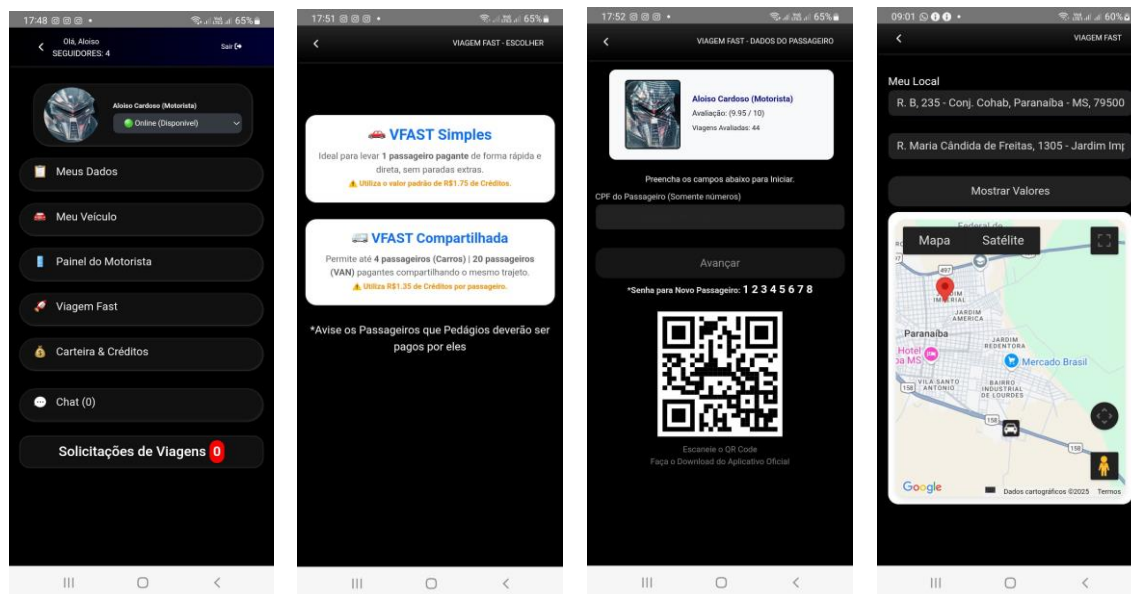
17:48 65%

Olá, Aloiso
SEGUIDORES: 4

Sair

Aloiso Cardoso (Motorista)

Online (Disponível)

Meus Dados

Meu Veículo

Painel do Motorista

Viagem Fast

Carteira & Créditos

Chat (0)

Solicitações de Viagens 0

17:51 65%

VIAGEM FAST - ESCOLHER

VFAST Simples

Ideal para levar 1 passageiro pagante de forma rápida e direta, sem paradas extras.

⚠ Utiliza o valor padrão de R$1.75 de Créditos.

VFAST Compartilhada

Permite até 4 passageiros (Carros) | 20 passageiros (VAN) pagantes compartilhando o mesmo trajeto.

⚠ Utiliza R$1.35 de Créditos por passageiro.

*Avise os Passageiros que Pedágios deverão ser pagos por eles

17:52 65%

VIAGEM FAST - DADOS DO PASSAGEIRO

Aloiso Cardoso (Motorista)
Avaliação: (9.95 / 10)
Viagens Avaliadas: 44

Preencha os campos abaixo para Iniciar.

CPF do Passageiro (Somente números)

Avançar

*Senha para Novo Passageiro: 1 2 3 4 5 6 7 8

Escaneie o QR Code
Faça o Download do Aplicativo Oficial

09:01 60%

VIAGEM FAST

Meu Local

R. B, 235 - Conj. Cohab, Paranaíba - MS, 79500

R. Maria Cândida de Freitas, 1305 - Jardim Imp

Mostrar Valores

Mapa Satélite

Federal de

497

IMPERIAL

JARDIM AMÉRICA

Paranaíba

Hotel ba MS

JARDIM REDENTORA

Mercado Brasil

VILA SANTO ANTÔNIO

BAIRRO INDUSTRIAL DE LOURDES

158

158

Google

Dados cartográficos ©2025 Termos